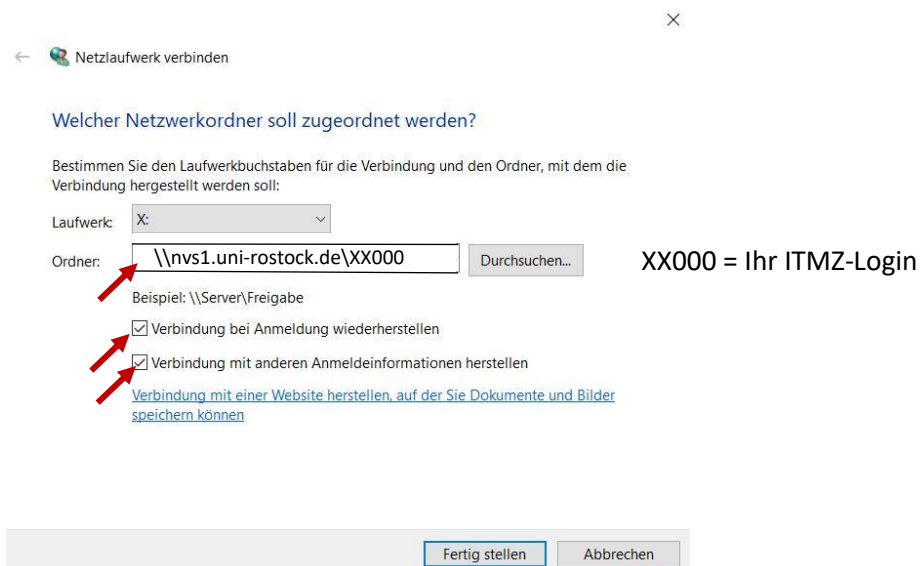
×

← Netzlaufwerk verbinden

Welcher Netzwerkordner soll zugeordnet werden?

Bestimmen Sie den Laufwerkbuchstaben für die Verbindung und den Ordner, mit dem die Verbindung hergestellt werden soll:

Laufwerk: X:

Ordner: \\nvs1.uni-rostock.de\XX000 Durchsuchen...

XX000 = Ihr ITMZ-Login

Beispiel: \\Server\Freigabe

☑ Verbindung bei Anmeldung wiederherstellen

☑ Verbindung mit anderen Anmeldeinformationen herstellen

Verbindung mit einer Website herstellen, auf der Sie Dokumente und Bilder speichern können

Fertig stellen Abbrechen